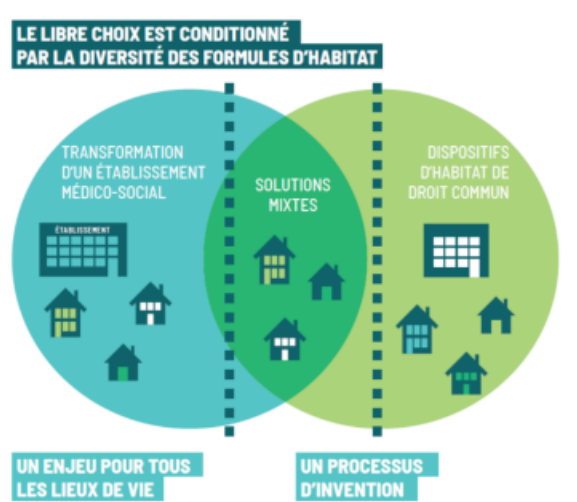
LE LIBRE CHOIX EST CONDITIONNÉ
PAR LA DIVERSITÉ DES FORMULES D'HABITAT

TRANSFORMATION D'UN ÉTABLISSEMENT MÉDICO-SOCIAL

ÉTABLISSEMENT

SOLUTIONS MIXTES

DISPOSITIFS D'HABITAT DE DROIT COMMUN

UN ENJEU POUR TOUS LES LIEUX DE VIE

UN PROCESSUS D'INVENTION